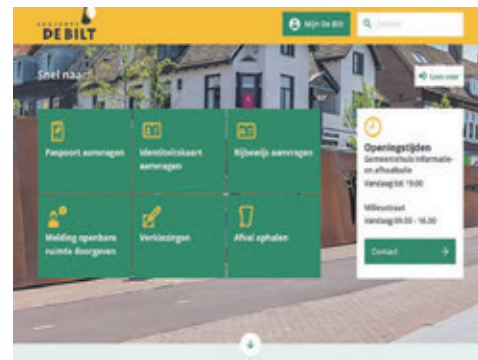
GEMEENTE
DE BILT

Mijn De Bilt

Zoeken

Snel naar

Lees voor

Paspoort aanvragen

Identiteitskaart aanvragen

Rijbewijs aanvragen

Melding openbare ruimte doorgeven

Verkiezingen

Afval ophalen

Openingstijden

Gemeentehuis informatie- en afhaalbalie

Vandaag tot 19.00

Milieustraat

Vandaag 09.00 - 16.00

Contact